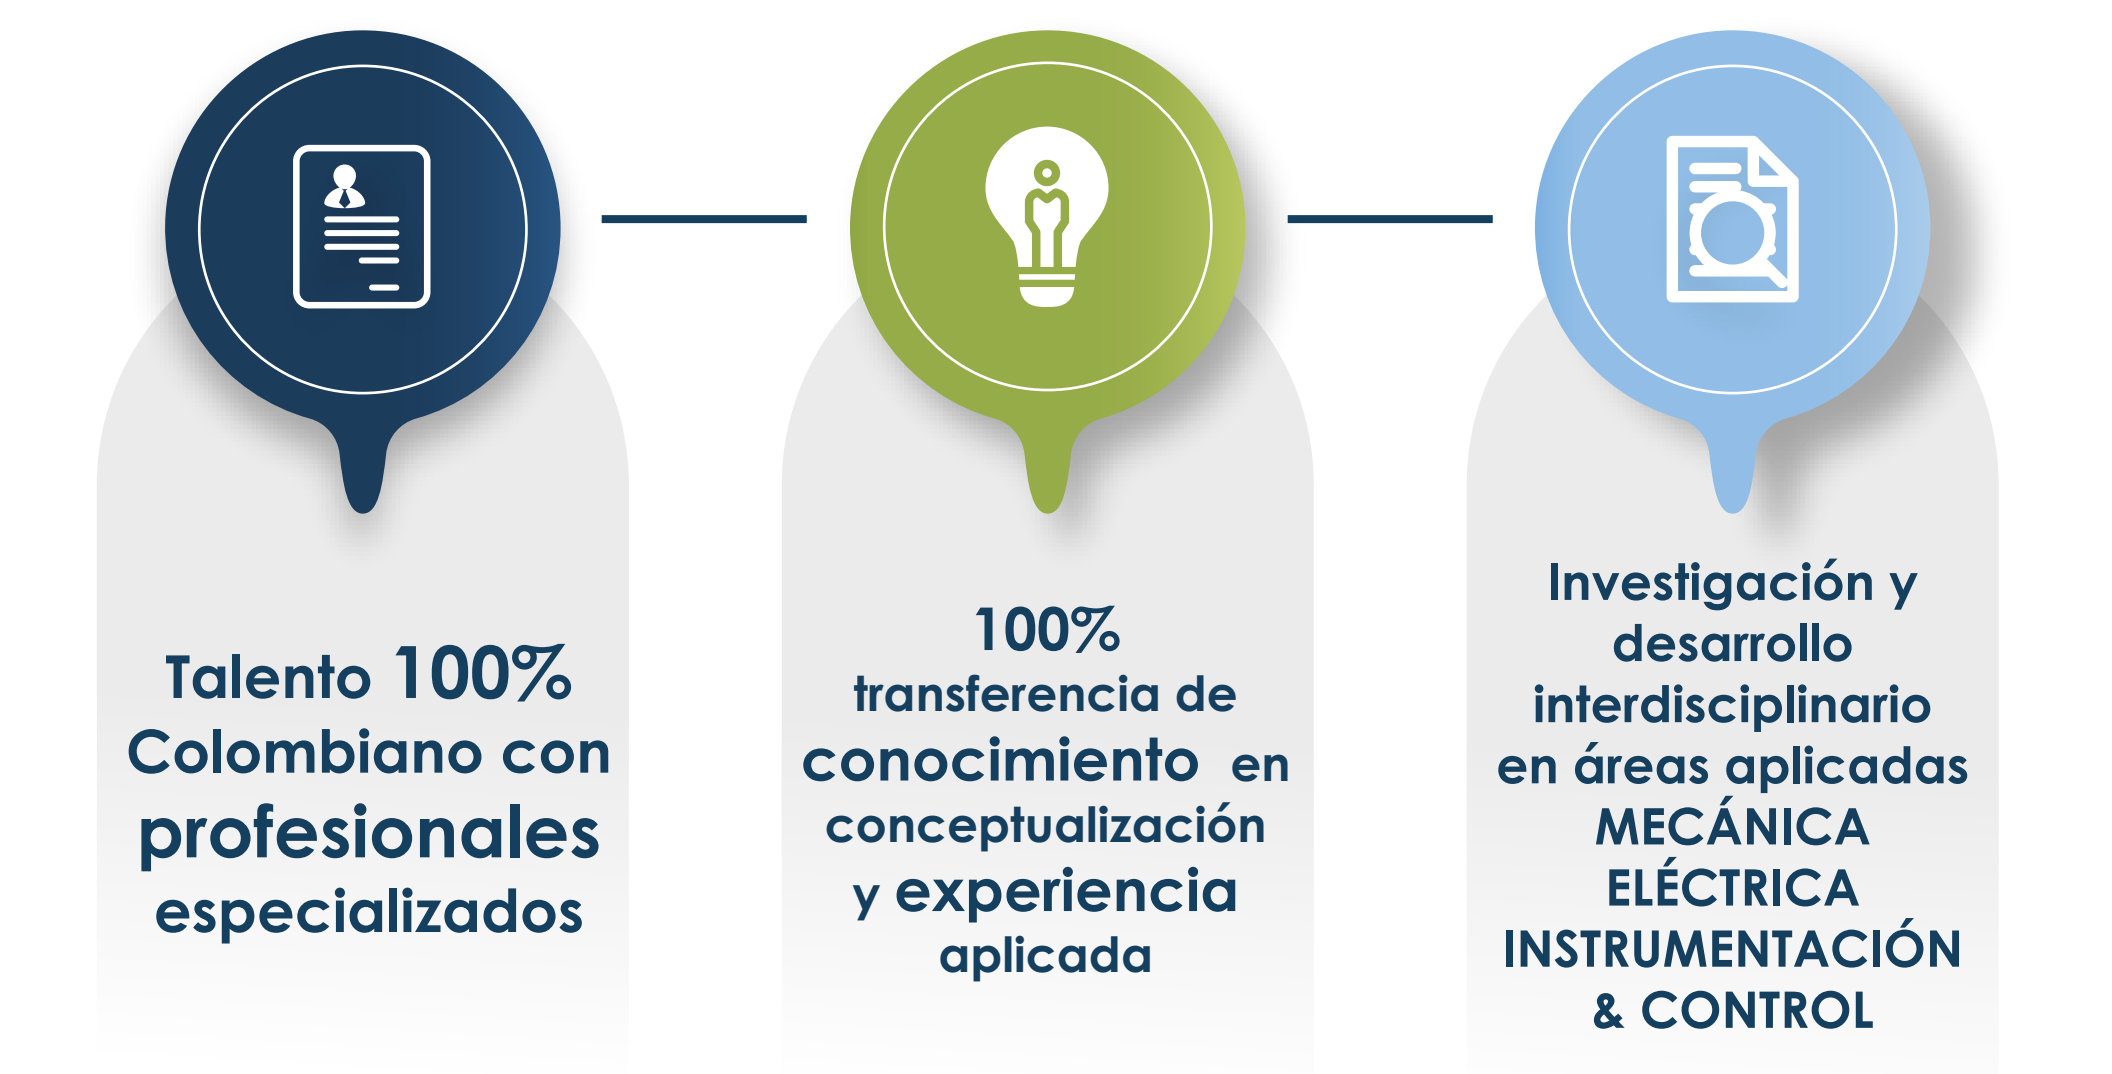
Talento 100% Colombiano con profesionales especializados

100% transferencia de conocimiento en conceptualización y experiencia aplicada

Investigación y desarrollo interdisciplinario en áreas aplicadas MECÁNICA ELÉCTRICA INSTRUMENTACIÓN & CONTROL